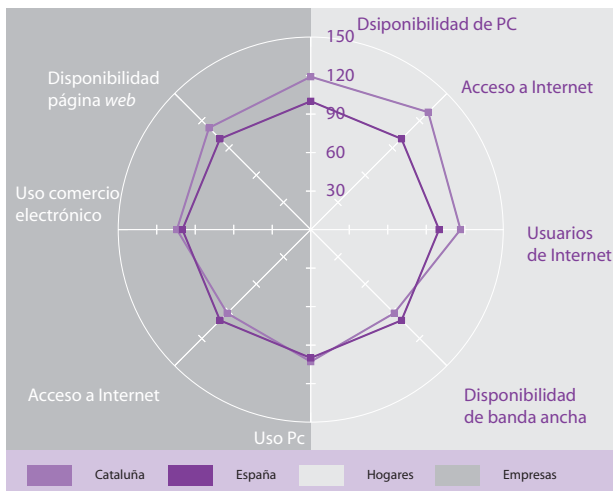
Dsiponibilidad de PC

150

120

90

60

30

Acceso a Internet

Usuarios de Internet

Disponibilidad de banda ancha

Uso Pc

Acceso a Internet

Uso comercio electrónico

Disponibilidad página *web*

Cataluña

España

Hogares

Empresas